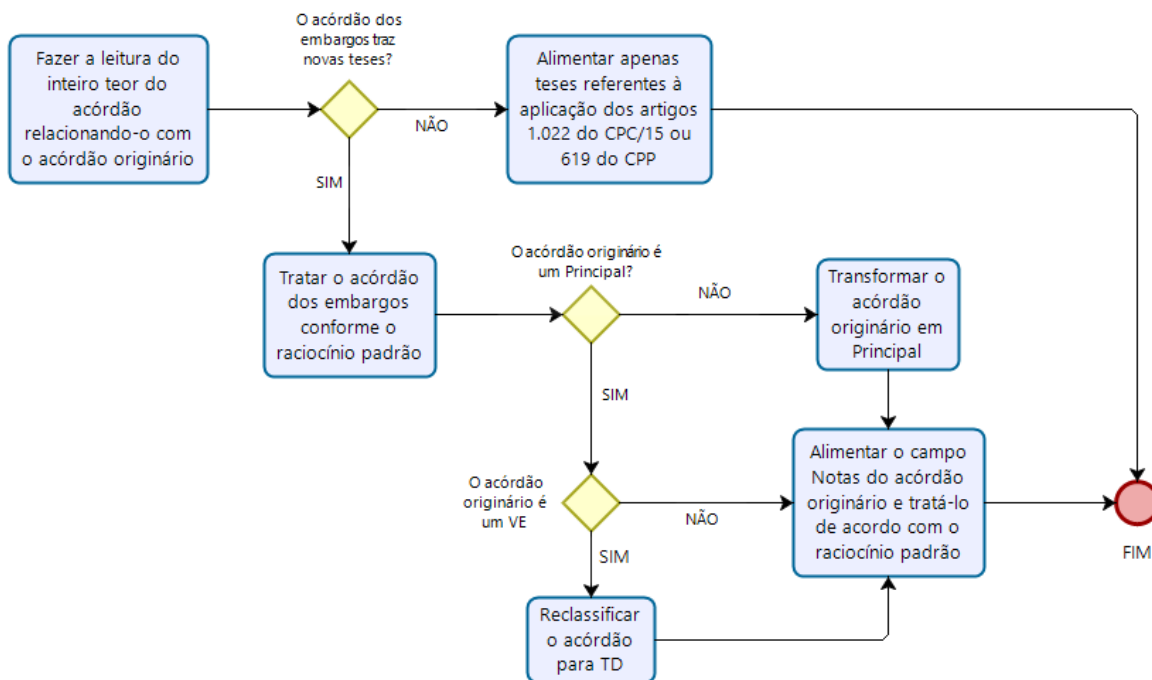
Fazer a leitura do inteiro teor do acórdão relacionando-o com o acórdão originário

O acórdão dos embargos traz novas teses?

NÃO

Alimentar apenas teses referentes à aplicação dos artigos 1.022 do CPC/15 ou 619 do CPP

SIM

Tratar o acórdão dos embargos conforme o raciocínio padrão

O acórdão originário é um Principal?

NÃO

Transformar o acórdão originário em Principal

SIM

O acórdão originário é um VE

NÃO

Alimentar o campo Notas do acórdão originário e tratá-lo de acordo com o raciocínio padrão

SIM

Reclassificar o acórdão para TD

FIM